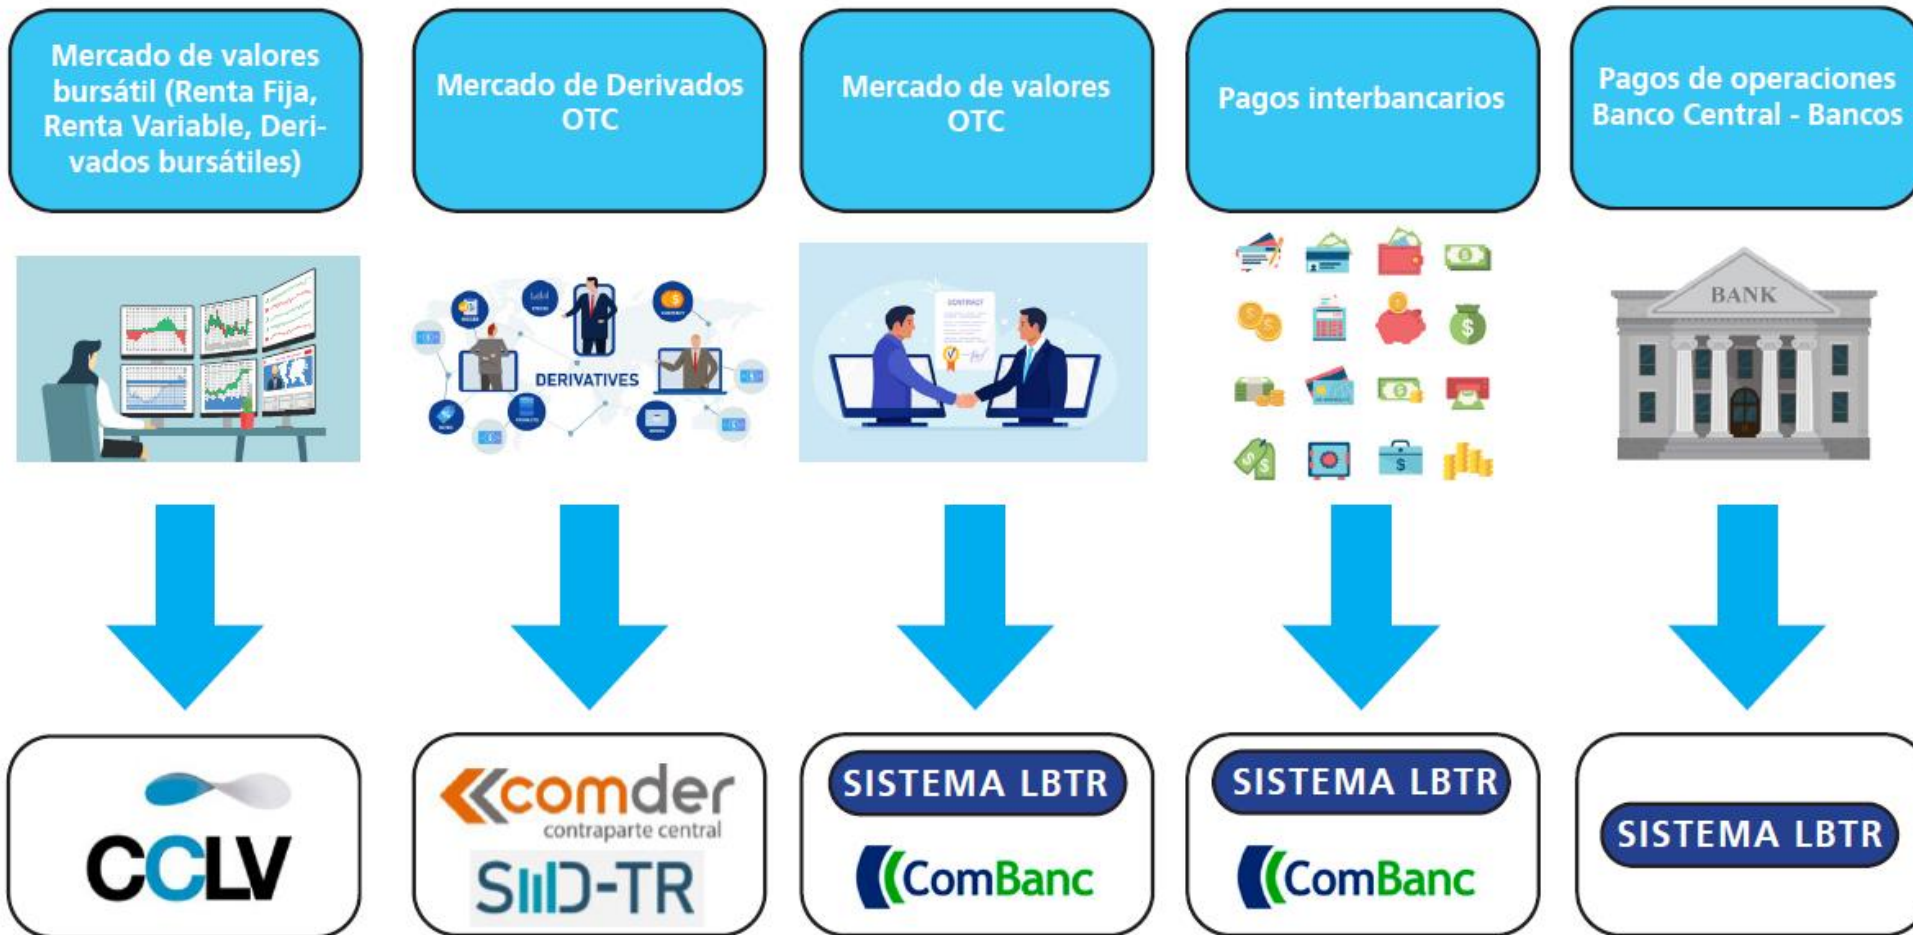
Mercado de valores bursátil (Renta Fija, Renta Variable, Derivados bursátiles)

Mercado de Derivados OTC

Mercado de valores OTC

Pagos interbancarios

Pagos de operaciones Banco Central - Bancos

DERIVATIVES

CONTRACT

BANK

CCLV

comder contraparte central

SIID-TR

SISTEMA LBTR

ComBanc

SISTEMA LBTR

ComBanc

SISTEMA LBTR